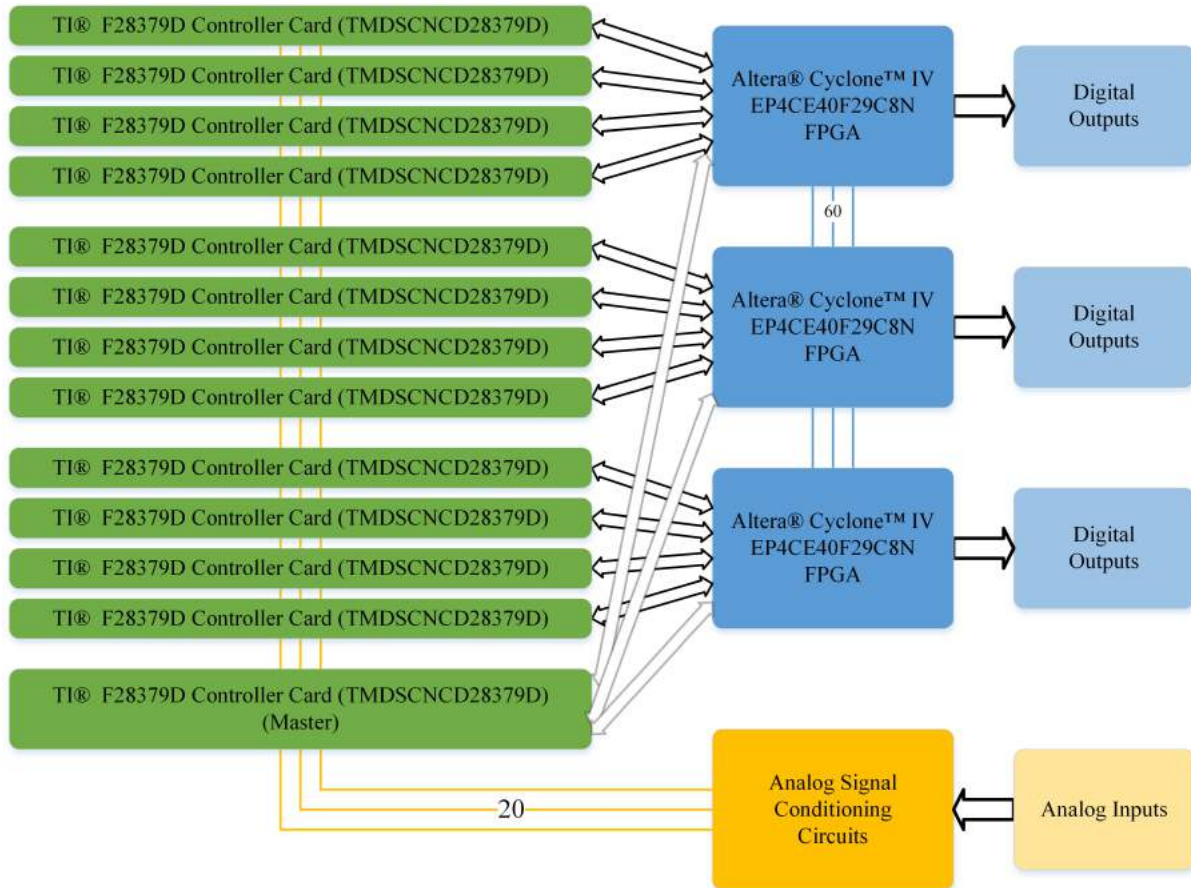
TI® F28379D Controller Card (TMDSCNCD28379D)
TI® F28379D Controller Card (TMDSCNCD28379D)
TI® F28379D Controller Card (TMDSCNCD28379D)
TI® F28379D Controller Card (TMDSCNCD28379D)

Altera® Cyclone™ IV
EP4CE40F29C8N
FPGA

Digital Outputs

60

TI® F28379D Controller Card (TMDSCNCD28379D)
TI® F28379D Controller Card (TMDSCNCD28379D)
TI® F28379D Controller Card (TMDSCNCD28379D)
TI® F28379D Controller Card (TMDSCNCD28379D)

Altera® Cyclone™ IV
EP4CE40F29C8N
FPGA

Digital Outputs

TI® F28379D Controller Card (TMDSCNCD28379D)
TI® F28379D Controller Card (TMDSCNCD28379D)
TI® F28379D Controller Card (TMDSCNCD28379D)
TI® F28379D Controller Card (TMDSCNCD28379D)

Altera® Cyclone™ IV
EP4CE40F29C8N
FPGA

Digital Outputs

TI® F28379D Controller Card (TMDSCNCD28379D)
(Master)

20

Analog Signal Conditioning Circuits

Analog Inputs